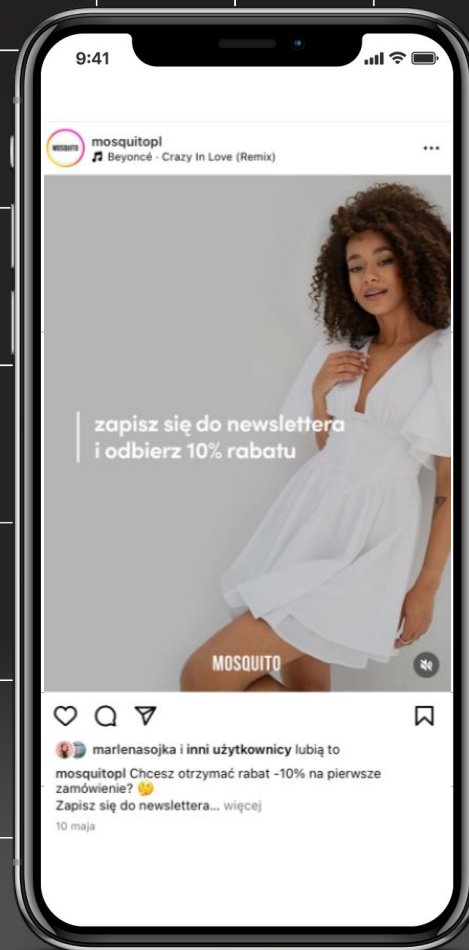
9:41

MOSQUITO

mosquitopl
Beyoncé · Crazy In Love (Remix)

...

zapisz się do newslettera
i odbierz 10% rabatu

MOSQUITO

marlenasojka i inni użytkownicy lubią to

mosquitopl Chcesz otrzymać rabat -10% na pierwsze zamówienie? 🤔
Zapisz się do newslettera... więcej

10 maja